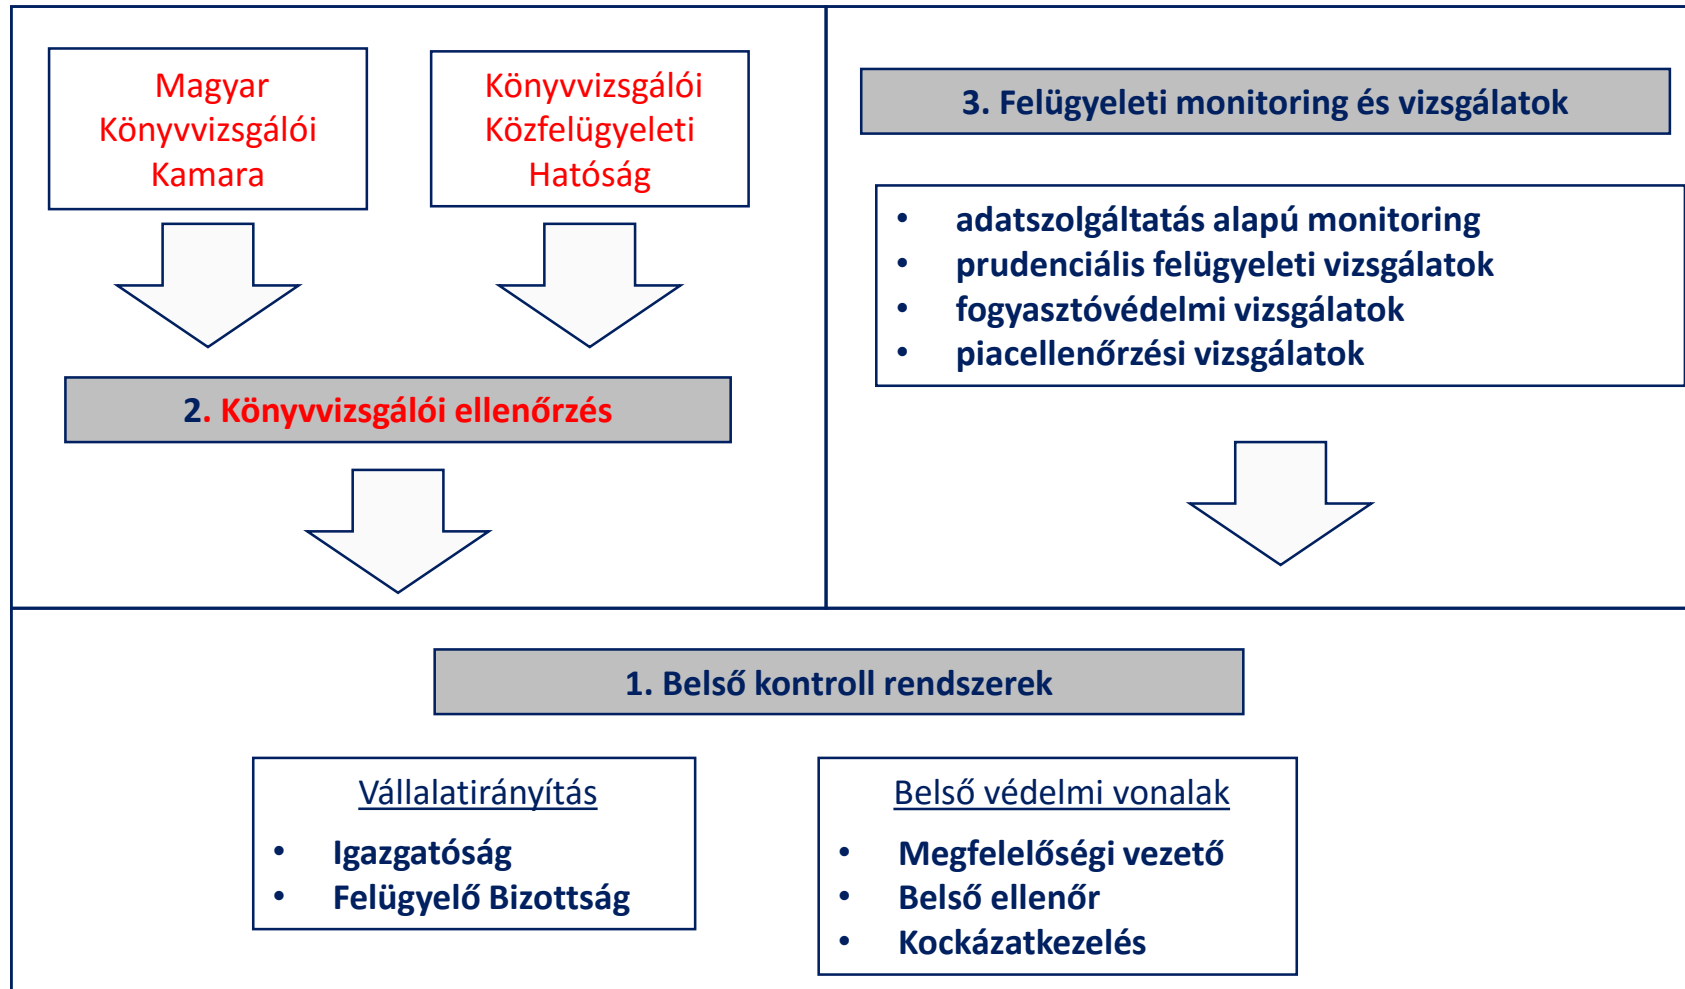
Magyar Könyvvizsgálói Kamara

Könyvvizsgálói Közfelügyeleti Hatóság

2. Könyvvizsgálói ellenőrzés

3. Felügyeleti monitoring és vizsgálatok

- adatszolgáltatás alapú monitoring
- prudenciális felügyeleti vizsgálatok
- fogyasztóvédelmi vizsgálatok
- piacellenőrzési vizsgálatok

1. Belső kontroll rendszerek

Vállalatirányítás
- Igazgatóság
- Felügyelő Bizottság

Belső védelmi vonalak
- Megfelelőségi vezető
- Belső ellenőr
- Kockázatkezelés